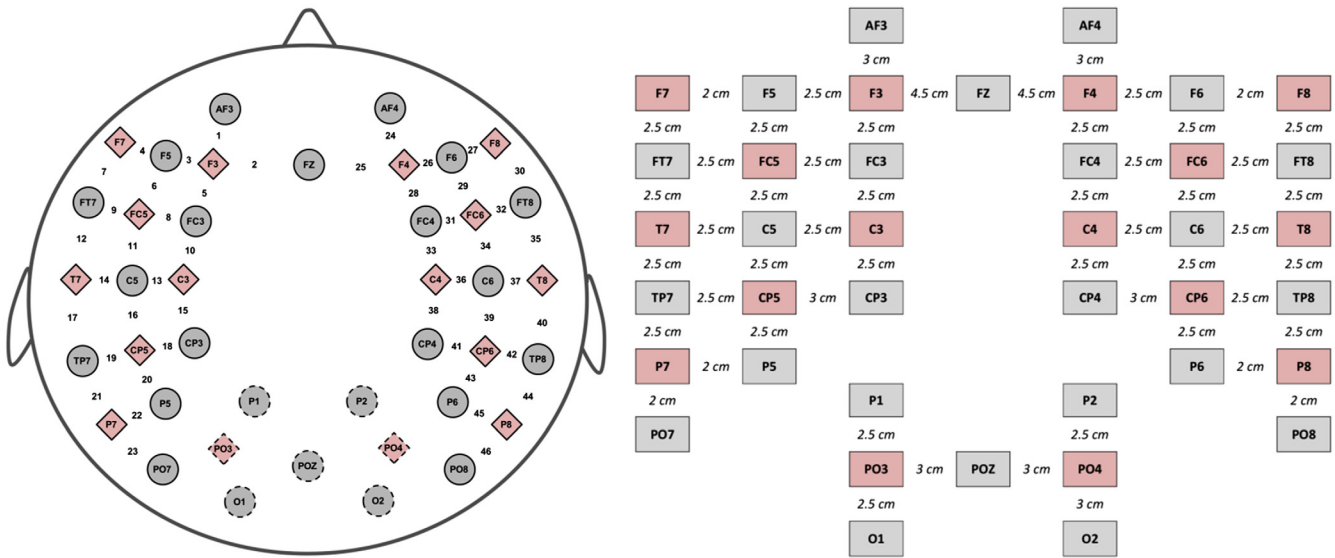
AF3
AF4
1
24
F7
4
F5
3
F3
2
FZ
25
F4
26
F6
27
F8
7
6
5
28
29
30
FT7
9
FC5
8
FC3
FC4
31
FC6
32
FT8
12
11
10
33
34
35
T7
14
C5
13
C3
C4
36
C6
37
T8
17
16
15
38
39
40
TP7
19
CP5
18
CP3
CP4
41
CP6
42
TP8
20
43
21
P5
P1
P2
P6
45
44
P7
22
P8
23
PO3
POZ
PO4
46
PO7
PO8
O1
O2

AF3
AF4
3 cm
3 cm
F7
2 cm
F5
2.5 cm
F3
4.5 cm
FZ
4.5 cm
F4
2.5 cm
F6
2 cm
F8
2.5 cm
2.5 cm
2.5 cm
2.5 cm
2.5 cm
2.5 cm
FT7
2.5 cm
FC5
2.5 cm
FC3
FC4
2.5 cm
FC6
2.5 cm
FT8
2.5 cm
2.5 cm
2.5 cm
2.5 cm
2.5 cm
2.5 cm
T7
2.5 cm
C5
2.5 cm
C3
C4
2.5 cm
C6
2.5 cm
T8
2.5 cm
2.5 cm
2.5 cm
2.5 cm
2.5 cm
2.5 cm
TP7
2.5 cm
CP5
3 cm
CP3
CP4
3 cm
CP6
2.5 cm
TP8
2.5 cm
2.5 cm
2.5 cm
2.5 cm
P7
2 cm
P5
P6
2 cm
P8
2 cm
P1
P2
2 cm
PO7
PO8
2.5 cm
2.5 cm
PO3
3 cm
POZ
3 cm
PO4
2.5 cm
3 cm
O1
O2